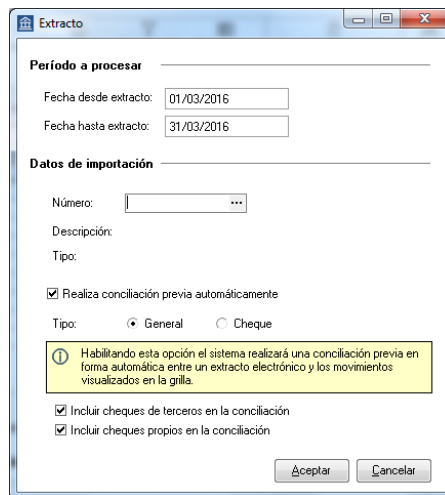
Extracto

Período a procesar

Fecha desde extracto: 01/03/2016

Fecha hasta extracto: 31/03/2016

Datos de importación

Número:

Descripción:

Tipo:

Realiza conciliación previa automáticamente

Tipo: General Cheque

Habilitando esta opción el sistema realizará una conciliación previa en forma automática entre un extracto electrónico y los movimientos visualizados en la grilla.

Incluir cheques de terceros en la conciliación

Incluir cheques propios en la conciliación

Aceptar Cancelar